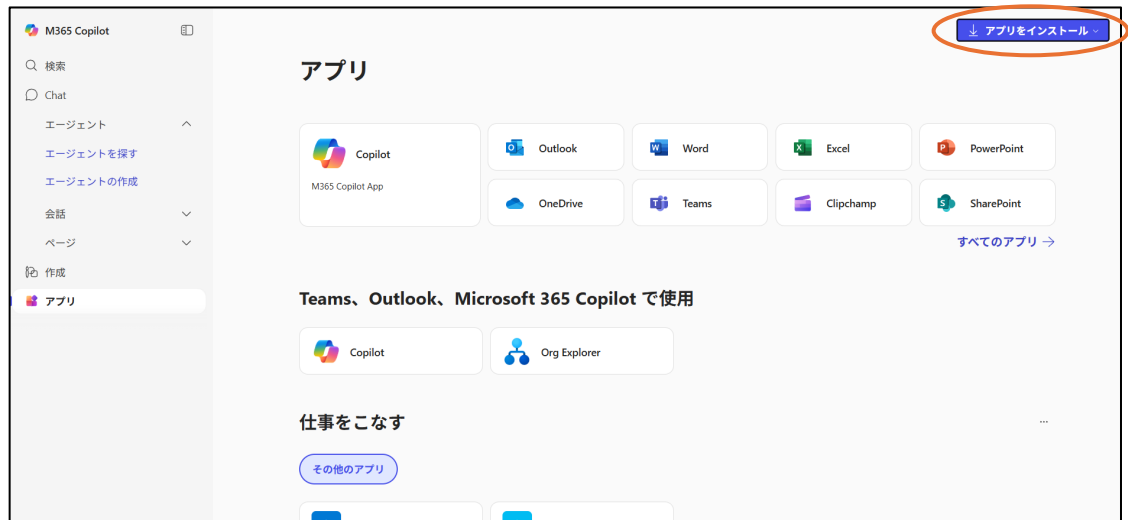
M365 Copilot

検索

Chat

エージェント

エージェントを探す

エージェントの作成

会話

ページ

作成

アプリ

アプリをインストール

アプリ

Copilot

M365 Copilot App

Outlook

Word

Excel

PowerPoint

OneDrive

Teams

Clipchamp

SharePoint

すべてのアプリ →

Teams、Outlook、Microsoft 365 Copilot で使用

Copilot

Org Explorer

仕事をこなす

...

その他のアプリ